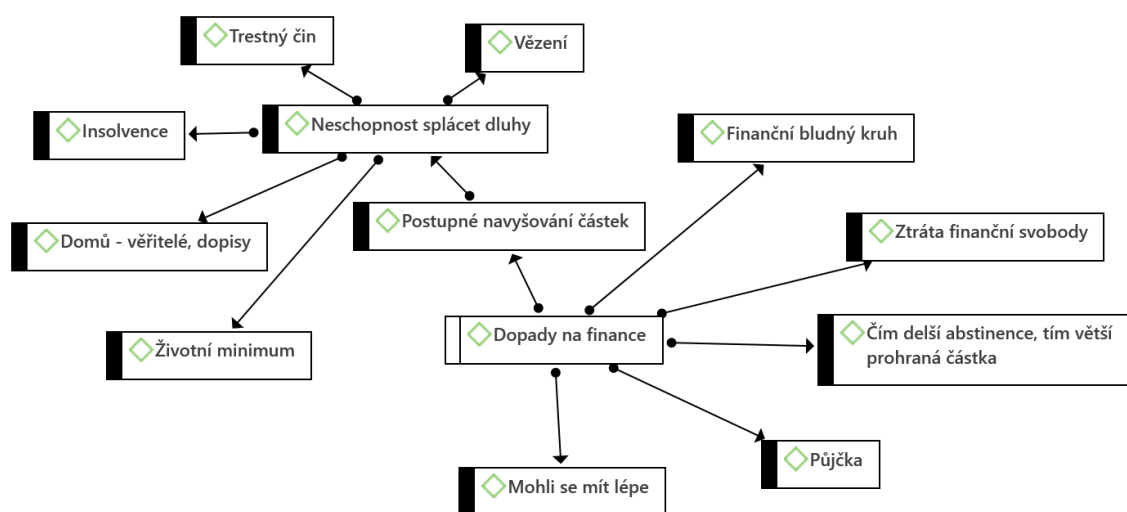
Trestný čin

Vězení

Insolvence

Neschopnost splácet dluhy

Finanční bludný kruh

Postupné navyšování částek

Domů - věřitelé, dopisy

Ztráta finanční svobody

Životní minimum

Dopady na finance

Čím delší abstinence, tím větší prohraná částka

Půjčka

Mohli se mít lépe